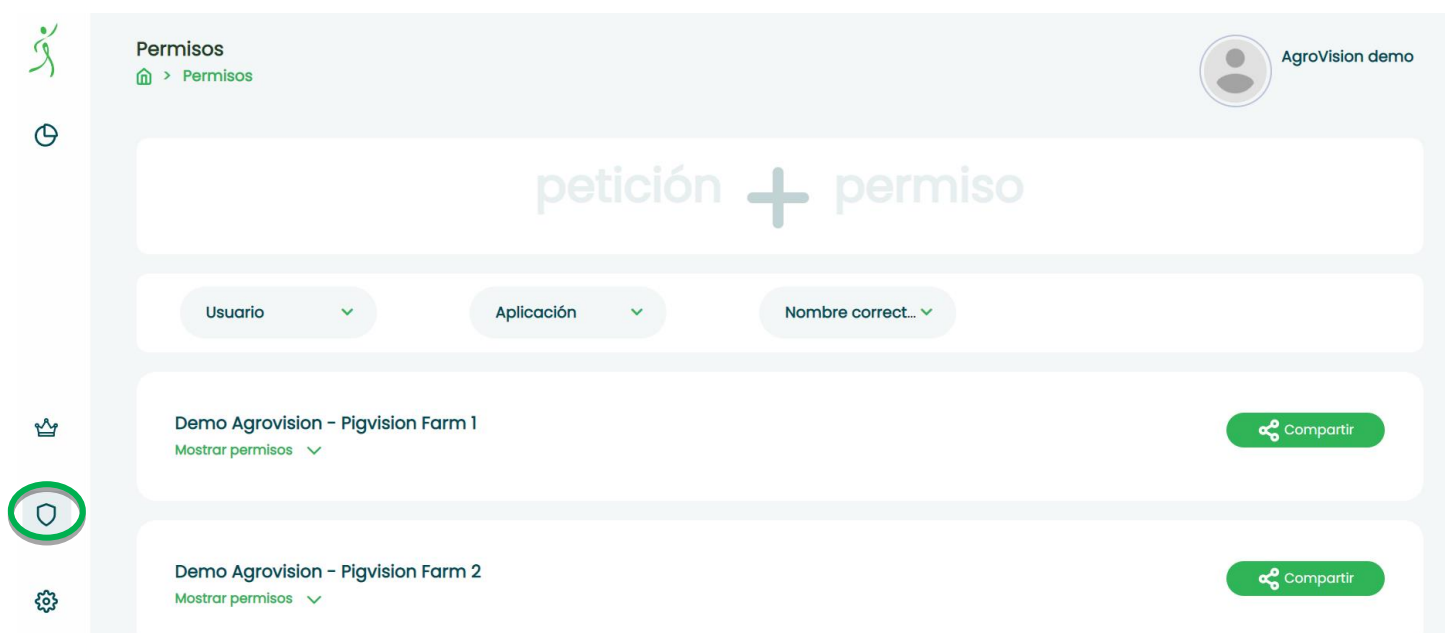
Permisos
> Permisos

AgroVision demo

petición + permiso

Usuario

Aplicación

Nombre correct...

Demo Agrovision - Pigvision Farm 1
Mostrar permisos

Compartir

Demo Agrovision - Pigvision Farm 2
Mostrar permisos

Compartir